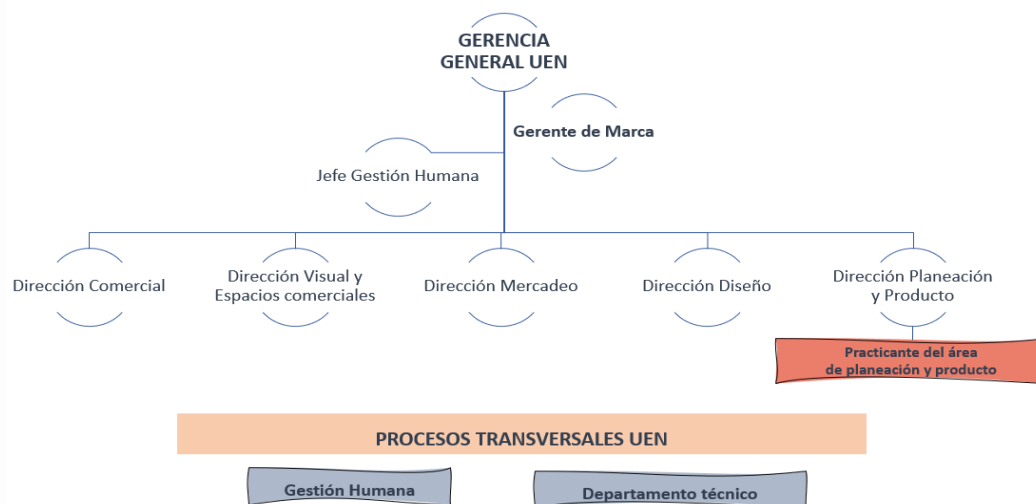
GERENCIA GENERAL UEN

Gerente de Marca

Jefe Gestión Humana

Dirección Comercial

Dirección Visual y Espacios comerciales

Dirección Mercadeo

Dirección Diseño

Dirección Planeación y Producto

Practicante del área de planeación y producto

PROCESOS TRANSVERSALES UEN

Gestión Humana

Departamento técnico